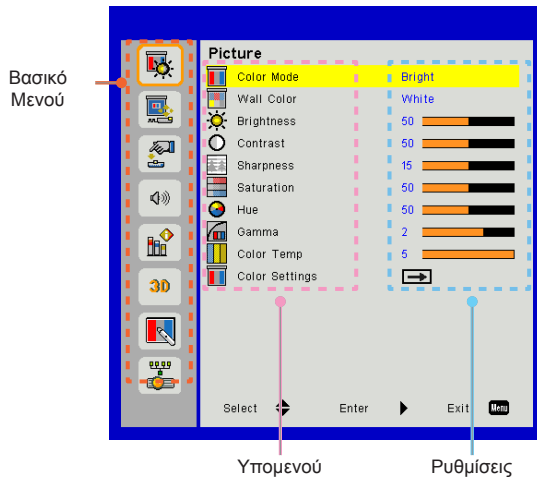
Βασικό Μενού

3D

Picture

| | |
|---|---|
| Color Mode | Bright |
| Wall Color | White |
| Brightness | 50 |
| Contrast | 50 |
| Sharpness | 15 |
| Saturation | 50 |
| Hue | 50 |
| Gamma | 2 |
| Color Temp | 5 |
| Color Settings | |

Select Enter Exit Menu

Υπομενού

Ρυθμίσεις